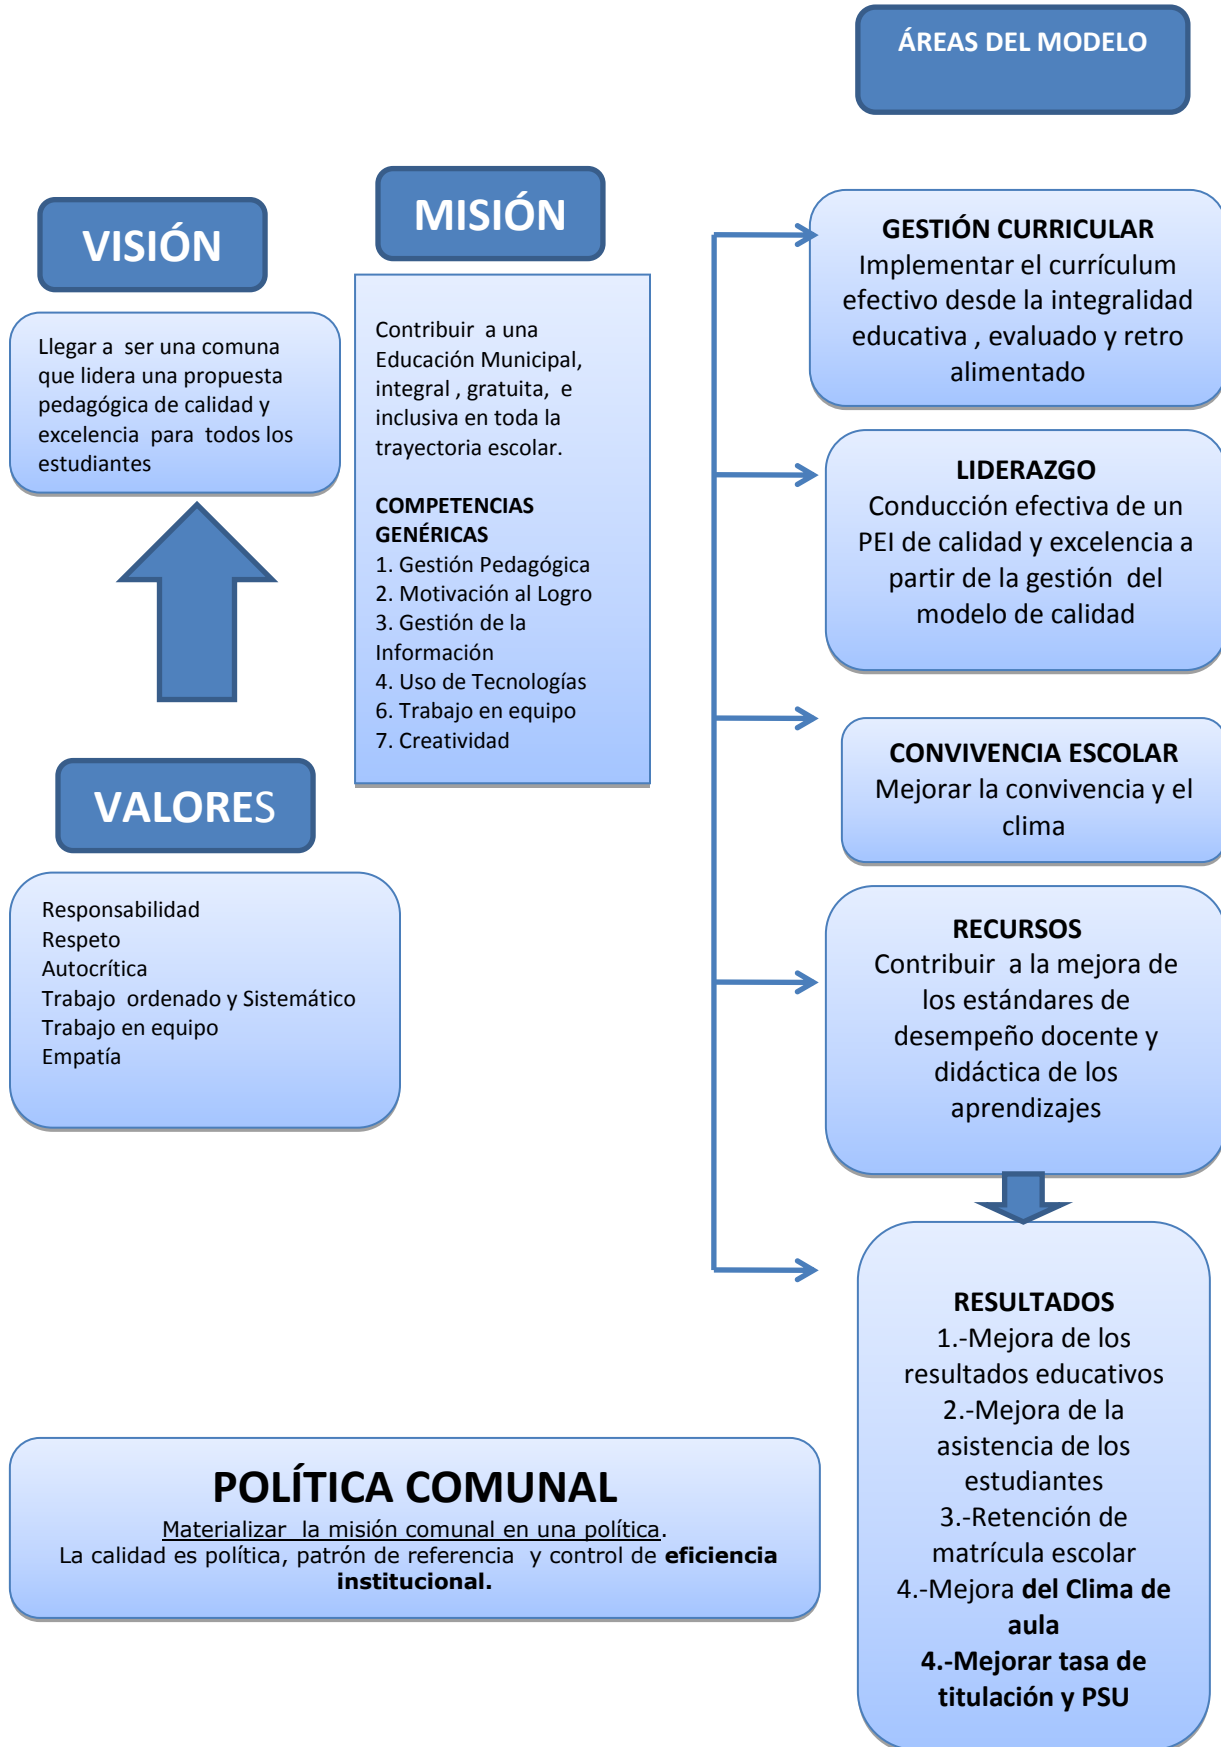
ÁREAS DEL MODELO

VISIÓN

Llegar a ser una comuna que lidera una propuesta pedagógica de calidad y excelencia para todos los estudiantes

MISIÓN

Contribuir a una Educación Municipal, integral , gratuita, e inclusiva en toda la trayectoria escolar.

COMPETENCIAS GENÉRICAS
1. Gestión Pedagógica
2. Motivación al Logro
3. Gestión de la Información
4. Uso de Tecnologías
6. Trabajo en equipo
7. Creatividad

VALORES

Responsabilidad
Respeto
Autocrítica
Trabajo ordenado y Sistemático
Trabajo en equipo
Empatía

GESTIÓN CURRICULAR
Implementar el currículum efectivo desde la integralidad educativa , evaluado y retro alimentado

LIDERAZGO
Conducción efectiva de un PEI de calidad y excelencia a partir de la gestión del modelo de calidad

CONVIVENCIA ESCOLAR
Mejorar la convivencia y el clima

RECURSOS
Contribuir a la mejora de los estándares de desempeño docente y didáctica de los aprendizajes

RESULTADOS
1.-Mejora de los resultados educativos
2.-Mejora de la asistencia de los estudiantes
3.-Retención de matrícula escolar
4.-Mejora **del Clima de aula**
**4.-Mejorar tasa de titulación y PSU**

POLÍTICA COMUNAL
Materializar la misión comunal en una política.
La calidad es política, patrón de referencia y control de **eficiencia institucional.**